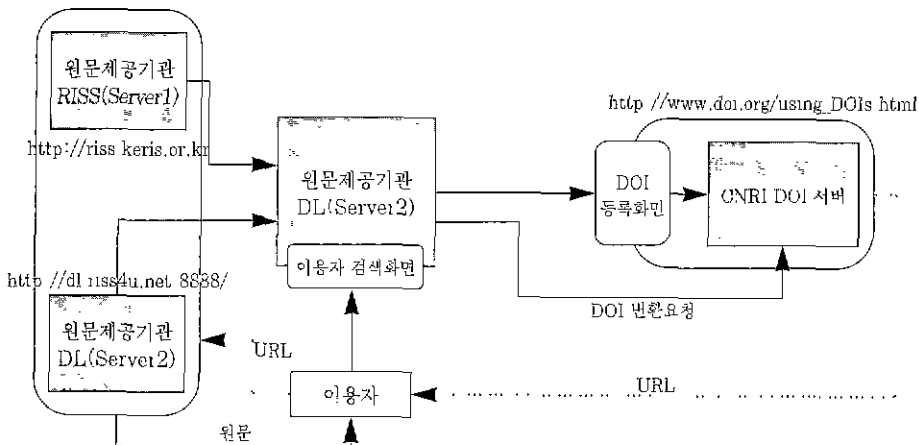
원문제공기관
RISS(Server1)

http://riss keris.or.kr

http //dl riss4u.net 8888/

원문제공기관
DL(Server2)

원문제공기관
DL(Server2)

이용자 검색화면

http //www.doi.org/using_DOIs html

DOI
등록화면

CNRI DOI 서버

DOI 변환요청

URL

이용자

URL

원문